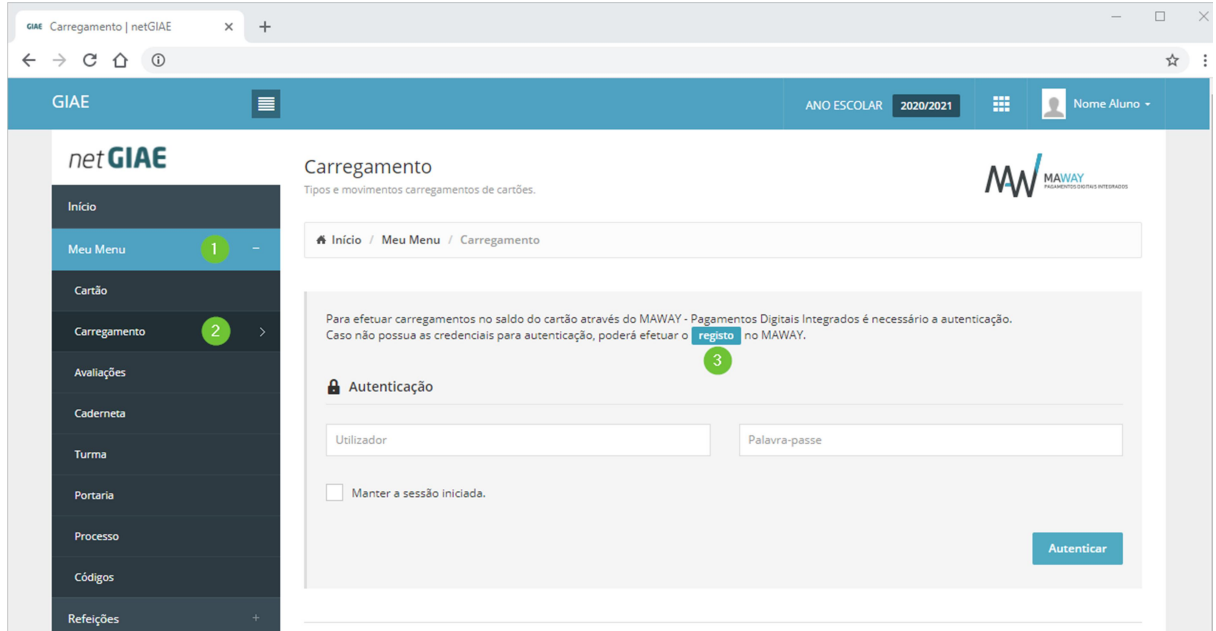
GIAE Carregamento | netGIAE

GIAE

ANO ESCOLAR 2020/2021

Nome Aluno

netGIAE

Início

Meu Menu 1 −

Cartão

Carregamento 2

Avaliações

Caderneta

Turma

Portaria

Processo

Códigos

Refeições +

Carregamento

Tipos e movimentos carregamentos de cartões.

MAWAY PAGAMENTOS DIGITAIS INTEGRADOS

Início / Meu Menu / Carregamento

Para efetuar carregamentos no saldo do cartão através do MAWAY - Pagamentos Digitais Integrados é necessário a autenticação.
Caso não possua as credenciais para autenticação, poderá efetuar o registo no MAWAY.

3

Autenticação

Utilizador

Palavra-passe

Manter a sessão iniciada.

Autenticar